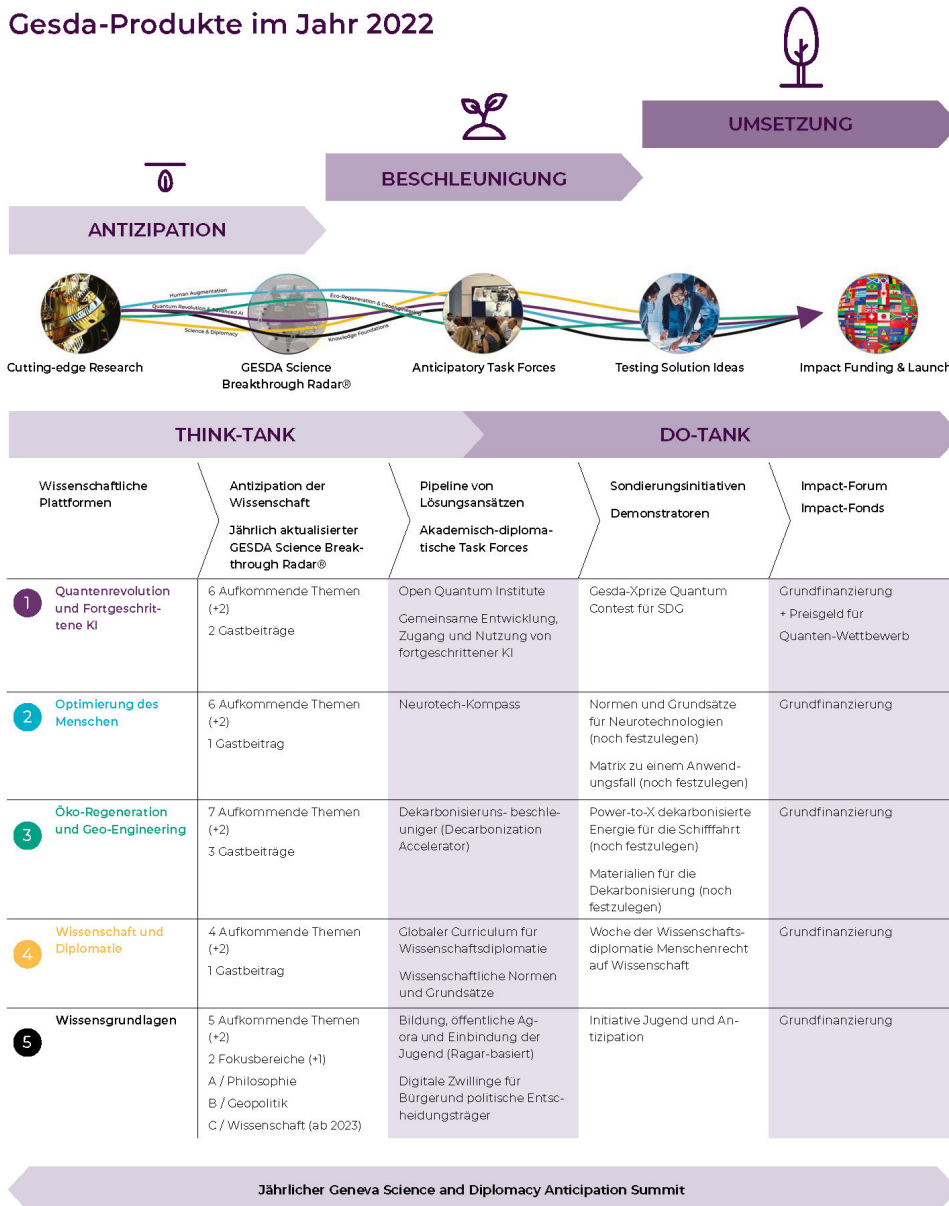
Gesda-Produkte im Jahr 2022

UMSETZUNG

BESCHLEUNIGUNG

ANTIZIPATION

Human Augmentation
Quantum Revolution & Advanced AI
Science & Diplomacy
Eco-Regeneration & Geoengineering
Knowledge Foundations

Cutting-edge Research

GESDA Science Breakthrough Radar®

Anticipatory Task Forces

Testing Solution Ideas

Impact Funding & Launch

THINK-TANK

DO-TANK

| Wissenschaftliche Plattformen | Antizipation der Wissenschaft<br>Jährlich aktualisierter GESDA Science Breakthrough Radar® | Pipeline von Lösungsansätzen<br>Akademisch-diplomatische Task Forces | Sondierungsinitiativen<br>Demonstratoren | Impact-Forum<br>Impact-Fonds |
|---|---|---|---|---|
| 1 Quantenrevolution und Fortgeschrittene KI | 6 Aufkommende Themen (+2)<br>2 Gastbeiträge | Open Quantum Institute<br>Gemeinsame Entwicklung, Zugang und Nutzung von fortgeschrittener KI | Gesda-Xprize Quantum Contest für SDG | Grundfinanzierung<br>+ Preisgeld für Quanten-Wettbewerb |
| 2 Optimierung des Menschen | 6 Aufkommende Themen (+2)<br>1 Gastbeitrag | Neurotech-Kompass | Normen und Grundsätze für Neurotechnologien (noch festzulegen)<br>Matrix zu einem Anwendungsfall (noch festzulegen) | Grundfinanzierung |
| 3 Öko-Regeneration und Geo-Engineering | 7 Aufkommende Themen (+2)<br>3 Gastbeiträge | Dekarbonisieruns- beschleuniger (Decarbonization Accelerator) | Power-to-X dekarbonisierte Energie für die Schifffahrt (noch festzulegen)<br>Materialien für die Dekarbonisierung (noch festzulegen) | Grundfinanzierung |
| 4 Wissenschaft und Diplomatie | 4 Aufkommende Themen (+2)<br>1 Gastbeitrag | Globaler Curriculum für Wissenschaftsdiplomatie<br>Wissenschaftliche Normen und Grundsätze | Woche der Wissenschaftsdiplomatie Menschenrecht auf Wissenschaft | Grundfinanzierung |
| 5 Wissensgrundlagen | 5 Aufkommende Themen (+2)<br>2 Fokusbereiche (+1)<br>A / Philosophie<br>B / Geopolitik<br>C / Wissenschaft (ab 2023) | Bildung, öffentliche Agora und Einbindung der Jugend (Ragar-basiert)<br>Digitale Zwillinge für Bürgerund politische Entscheidungsträger | Initiative Jugend und Antizipation | Grundfinanzierung |

Jährlicher Geneva Science and Diplomacy Anticipation Summit